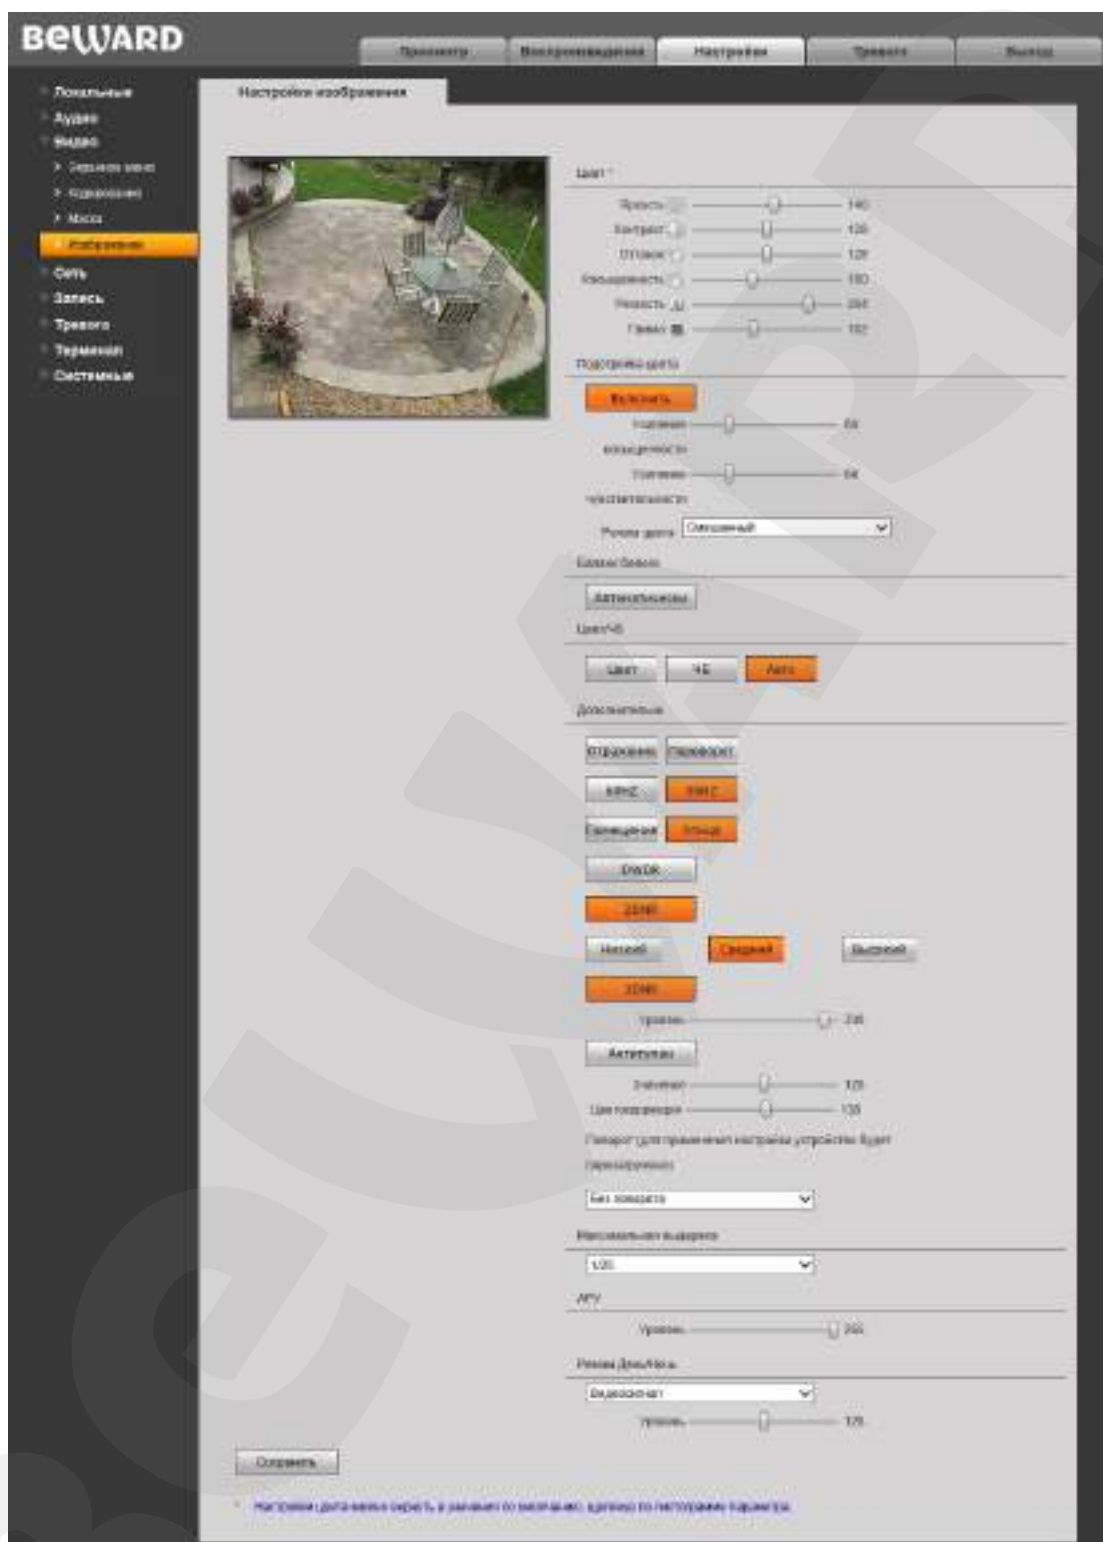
BeWARD

Просмотр | Воспроизведение | Настройки | Тревога | Выход

Локальные
Аудио
Видео
Заряжать меню
Кодирование
Маска
Изображение
Сеть
Запись
Тревога
Терминал
Системные

Настройки изображения

Цвет
Яркость 140
Контраст 128
Оттенок 128
Насыщенность 150
Резкость 204
Гамма 102

Подстройка цвета
Включить
Усиление насыщенности 64
Усиление чувствительности 64
Режим цвета Смешанный

Баланс белого
Автонастройка

Цвет/ЧБ
Цвет | ЧБ | Авто

Дополнительные
Отражение | Переворот
60HZ | 50HZ
Помещение | Улица
DWDR
2DNR
Низкий | Средний | Высокий
3DNR
Уровень 236
Автотуман
Значение 128
Цвет подсветки 128
Поворот (для применения настроек устройство будет перезагружено)
Без поворота

Максимальная выдержка
1/25

АРУ
Уровень 255

Режим День/Ночь
Видеосигнал
Уровень 128

Сохранить

Настройки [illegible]